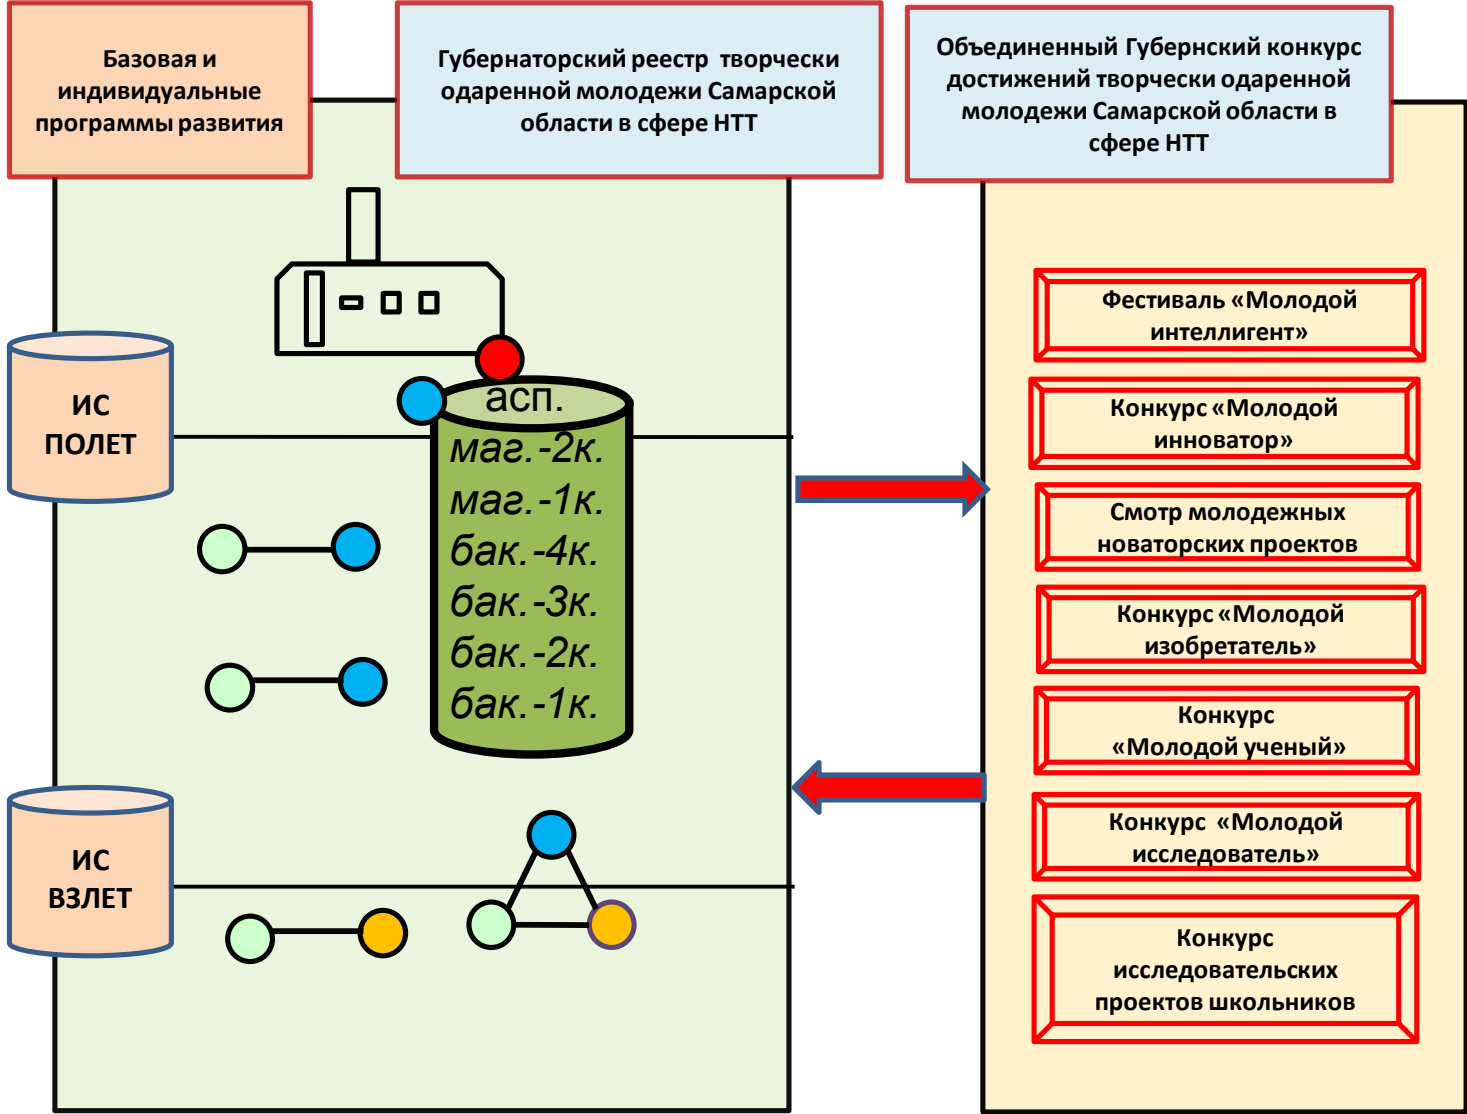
Базовая и индивидуальные программы развития

Губернаторский реестр творчески одаренной молодежи Самарской области в сфере НТТ

Объединенный Губернский конкурс достижений творчески одаренной молодежи Самарской области в сфере НТТ

ИС ПОЛЕТ

асп.
маг.-2к.
маг.-1к.
бак.-4к.
бак.-3к.
бак.-2к.
бак.-1к.

ИС ВЗЛЕТ

Фестиваль «Молодой интеллигент»

Конкурс «Молодой инноватор»

Смотр молодежных новаторских проектов

Конкурс «Молодой изобретатель»

Конкурс «Молодой ученый»

Конкурс «Молодой исследователь»

Конкурс исследовательских проектов школьников